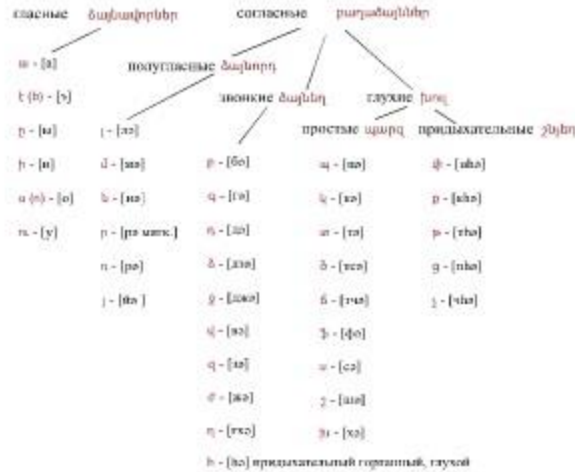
гласные ձայնավորներ

согласные բաղաձայններ

ա - [а]

է (ե) - [э]

ը - [ы]

ի - [и]

օ (ո) - [о]

ու - [у]

полугласные ձայնորդ

звонкие ձայնեղ

глухие խուլ

простые պարզ

придыхательные շնչեղ

յ - [йэ]

մ - [мэ]

ն - [нэ]

ր - [рэ мягк.]

ռ - [рэ]

լ - [лэ]

բ - [бэ]

գ - [гэ]

դ - [дэ]

ձ - [дзэ]

ջ - [джэ]

վ - [вэ]

զ - [зэ]

ժ - [жэ]

ղ - [гхэ]

պ - [пэ]

կ - [кэ]

տ - [тэ]

ծ - [цэ]

ճ - [чэ]

ֆ - [фэ]

ս - [сэ]

շ - [шэ]

խ - [хэ]

փ - [пhэ]

ք - [кhэ]

թ - [тhэ]

ց - [цhэ]

չ - [чhэ]

հ - [hэ] придыхательный гортанный, глухой